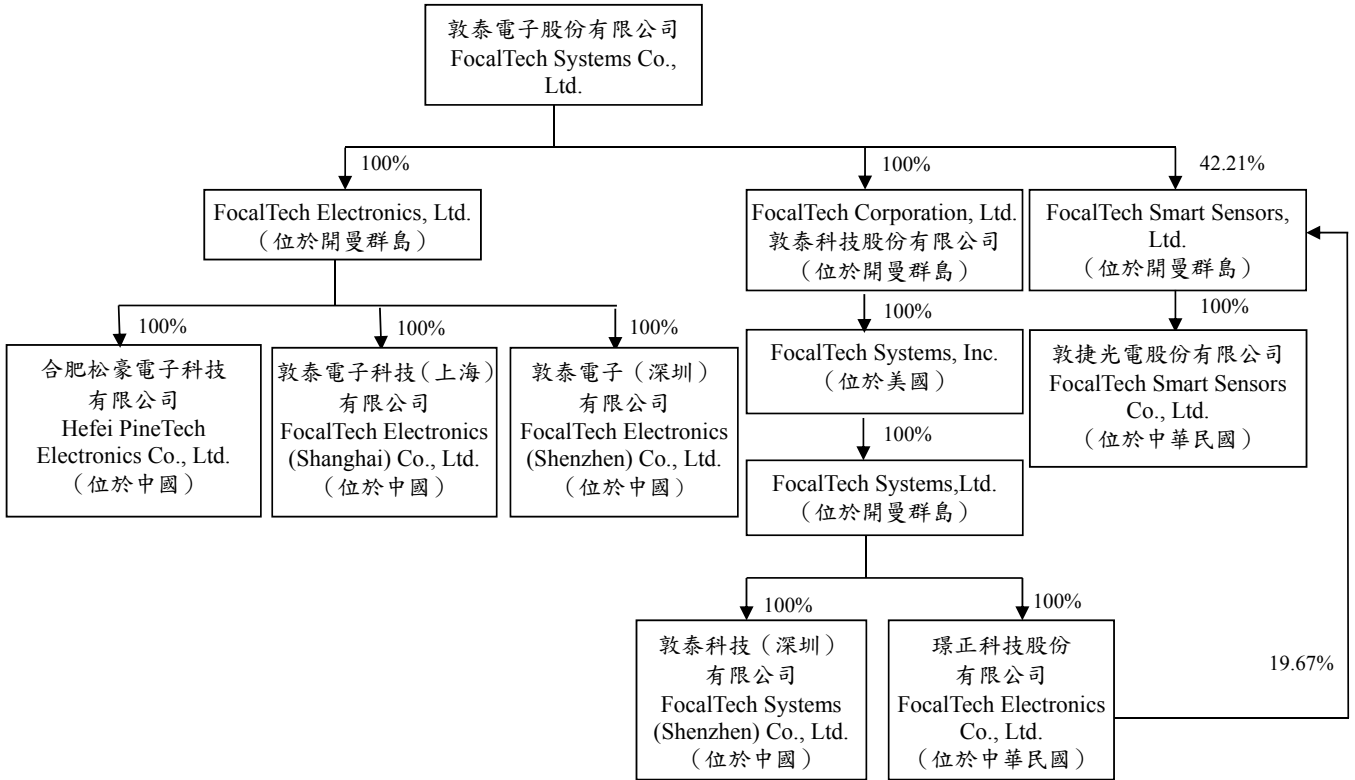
敦泰電子股份有限公司
FocalTech Systems Co., Ltd.

100%

FocalTech Electronics, Ltd.
(位於開曼群島)

100%

FocalTech Corporation, Ltd.
敦泰科技股份有限公司
(位於開曼群島)

42.21%

FocalTech Smart Sensors, Ltd.
(位於開曼群島)

100%

合肥松豪電子科技有限公司
Hefei PineTech Electronics Co., Ltd.
(位於中國)

100%

敦泰電子科技(上海)有限公司
FocalTech Electronics (Shanghai) Co., Ltd.
(位於中國)

100%

敦泰電子(深圳)有限公司
FocalTech Electronics (Shenzhen) Co., Ltd.
(位於中國)

100%

FocalTech Systems, Inc.
(位於美國)

100%

敦捷光電股份有限公司
FocalTech Smart Sensors Co., Ltd.
(位於中華民國)

100%

FocalTech Systems,Ltd.
(位於開曼群島)

100%

敦泰科技(深圳)有限公司
FocalTech Systems (Shenzhen) Co., Ltd.
(位於中國)

100%

璟正科技股份有限公司
FocalTech Electronics Co., Ltd.
(位於中華民國)

19.67%